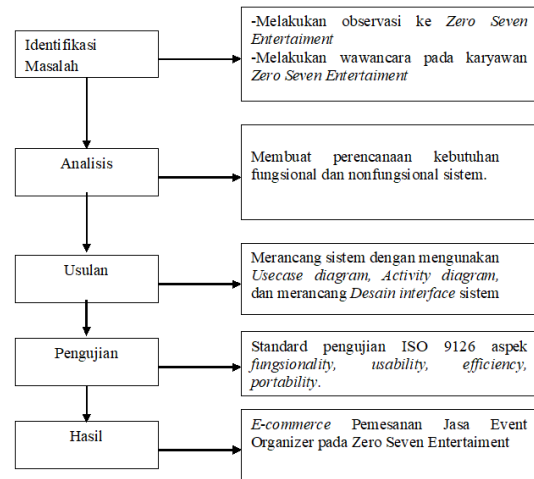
Identifikasi Masalah

-Melakukan observasi ke *Zero Seven Entertaiment*
-Melakukan wawancara pada karyawan *Zero Seven Entertaiment*

Analisis

Membuat perencanaan kebutuhan fungsional dan nonfungsional sistem.

Usulan

Merancang sistem dengan mengunakan *Usecase diagram, Activity diagram,* dan merancang *Desain interface* sistem

Pengujian

Standard pengujian ISO 9126 aspek *fungsionality, usability, efficiency, portability*.

Hasil

*E-commerce* Pemesanan Jasa Event Organizer pada Zero Seven Entertaiment